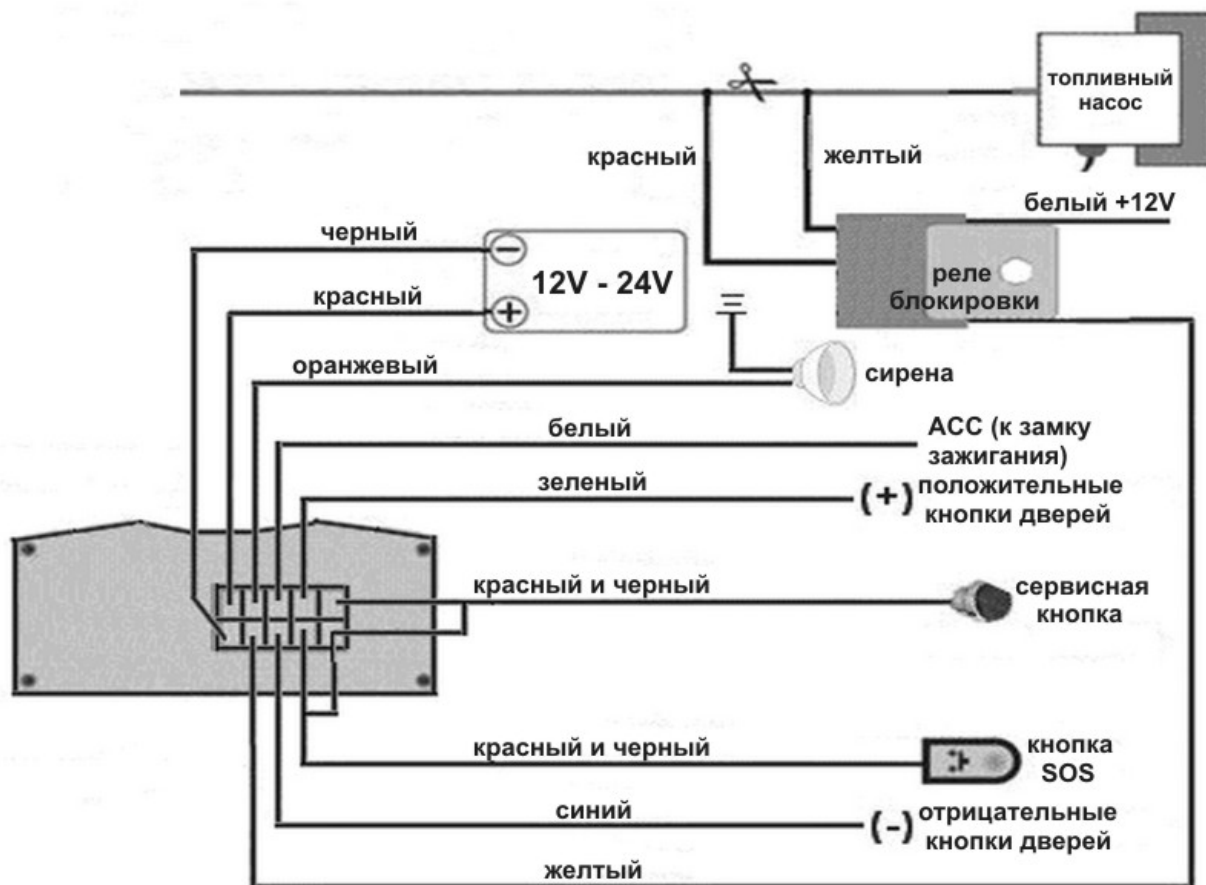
топливный насос

красный

желтый

белый +12V

черный

12V - 24V

красный

реле блокировки

оранжевый

сирена

белый

ACC (к замку зажигания)

зеленый

(+) положительные кнопки дверей

красный и черный

сервисная кнопка

красный и черный

кнопка SOS

синий

(-) отрицательные кнопки дверей

желтый